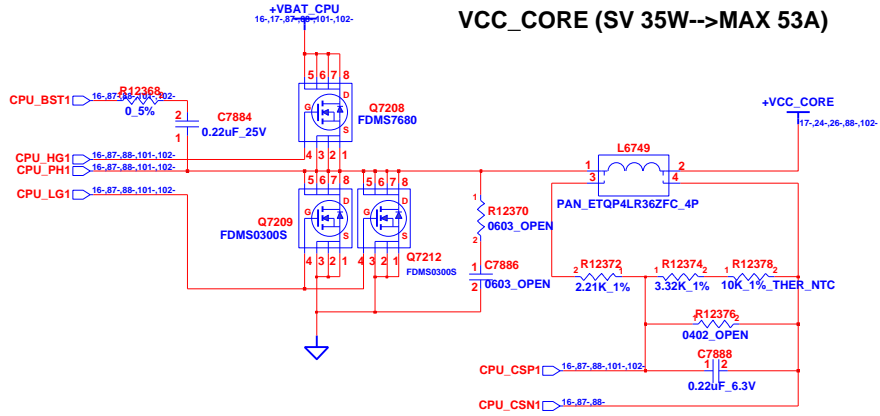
VCC_CORE (SV 35W-->MAX 53A)

+VBAT_CPU
16-,17-,87-,88-,101-,102-

CPU_BST1
16-,87-,88-,101-,102-
R12368
0_5%

C7884
2
1
0.22uF_25V

5 6 7 8
G
D
S
Q7208
FDMS7680
4 3 2 1

CPU_HG1
16-,87-,88-,101-,102-
CPU_PH1
16-,87-,88-,101-,102-
CPU_LG1
16-,87-,88-,101-,102-

5 6 7 8
G
D
S
Q7209
FDMS0300S
4 3 2 1

5 6 7 8
G
D
S
Q7212
FDMS0300S
4 3 2 1

1
R12370
0603_OPEN
2

1
C7886
2
0603_OPEN

L6749
1 2
3 4
PAN_ETQP4LR36ZFC_4P

+VCC_CORE
17-,24-,26-,88-,102-

R12372
2 1
2.21K_1%

R12374
1 2
3.32K_1%

R12378
1 2
10K_1%_THER_NTC

R12376
1 2
0402_OPEN

C7888
1 2
0.22uF_6.3V

CPU_CSP1
16-,87-,88-,101-,102-
CPU_CSN1
16-,87-,88-